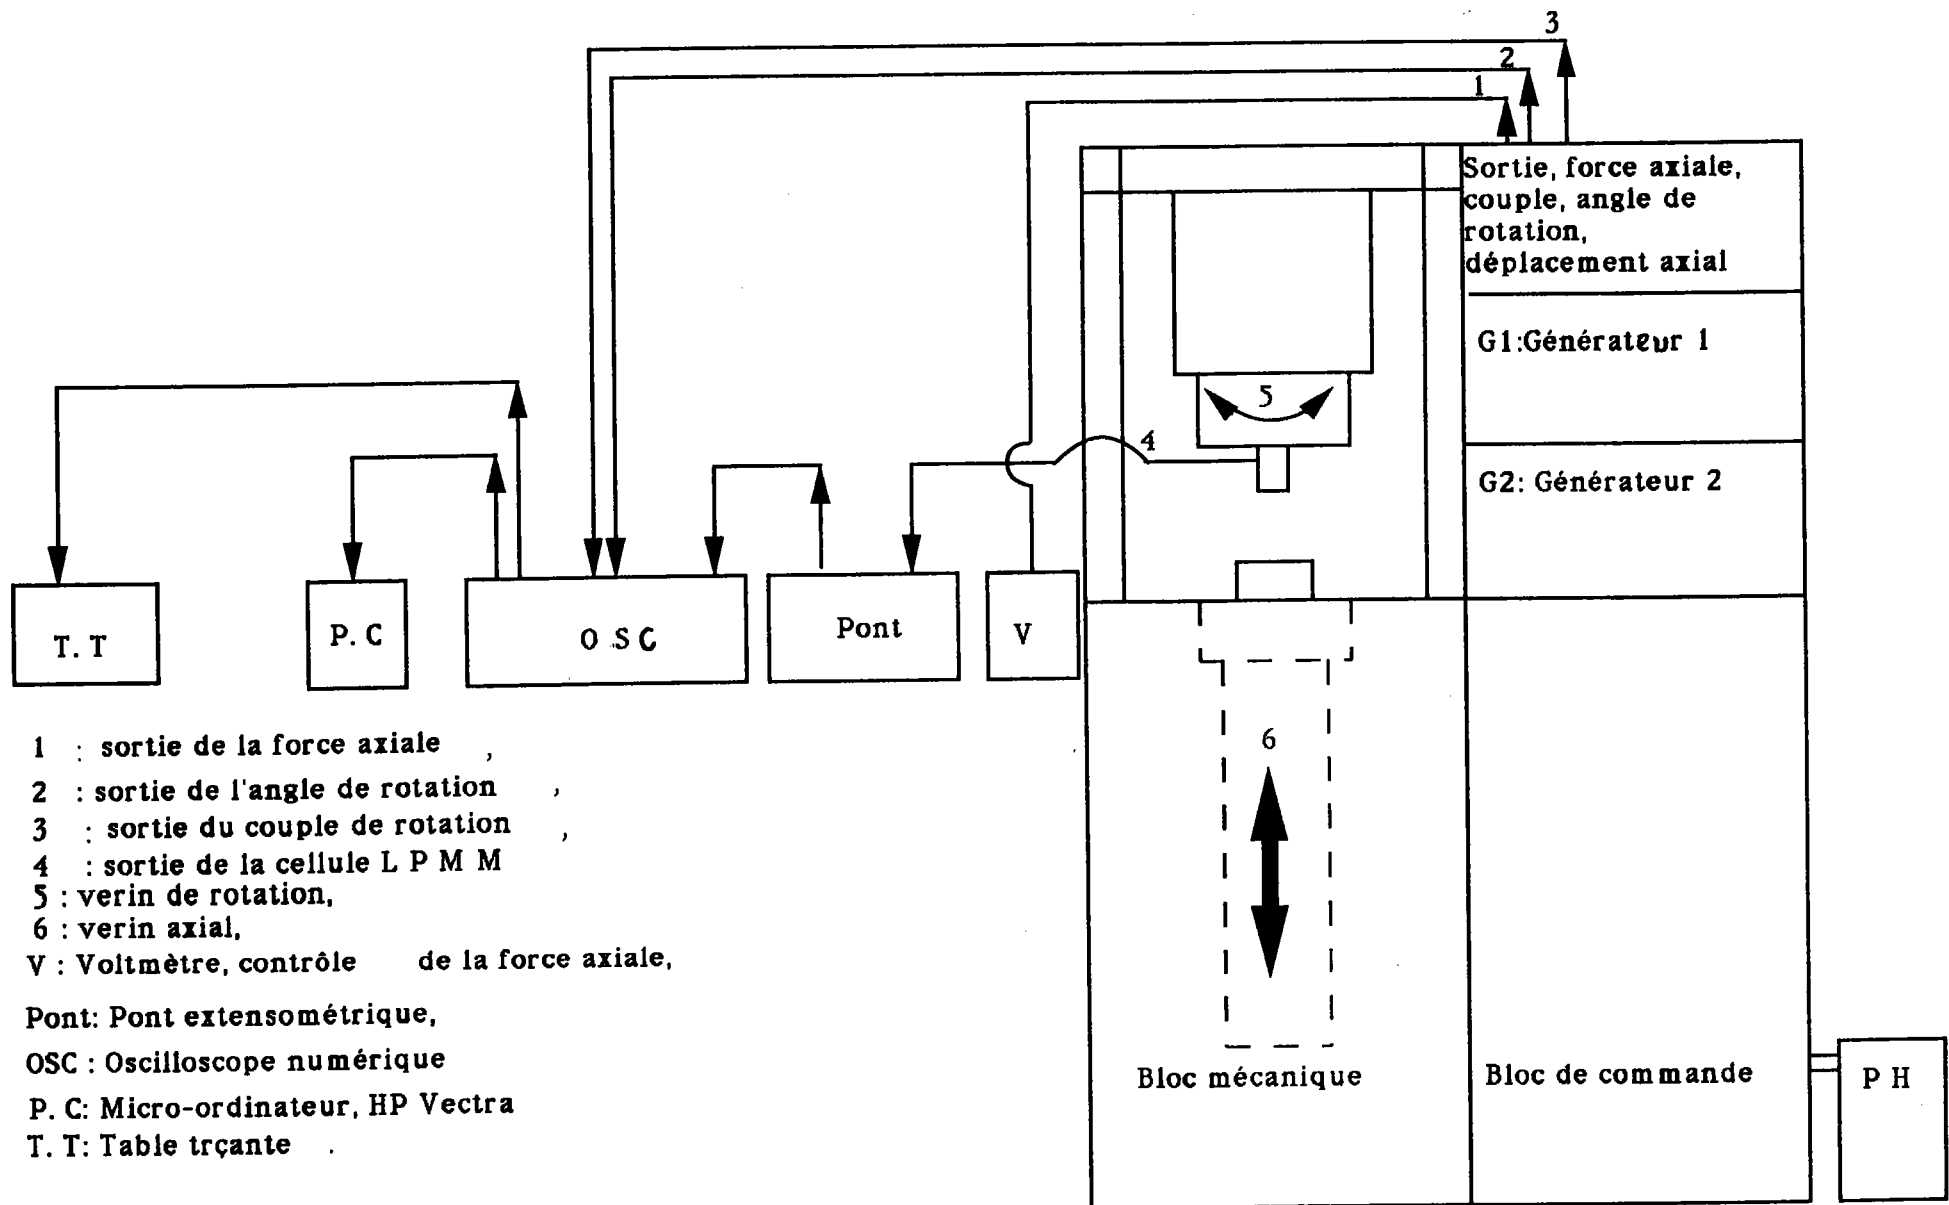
3
2
1
Sortie, force axiale, couple, angle de rotation, déplacement axial

G1:Générateur 1

G2: Générateur 2

5

4

T. T

P. C

O S C

Pont

V

6

Bloc mécanique

Bloc de commande

P H

1 : sortie de la force axiale ,
2 : sortie de l'angle de rotation ,
3 : sortie du couple de rotation ,
4 : sortie de la cellule L P M M
5 : verin de rotation,
6 : verin axial,
V : Voltmètre, contrôle de la force axiale,

Pont: Pont extensométrique,

OSC : Oscilloscope numérique

P. C: Micro-ordinateur, HP Vectra

T. T: Table trçante .